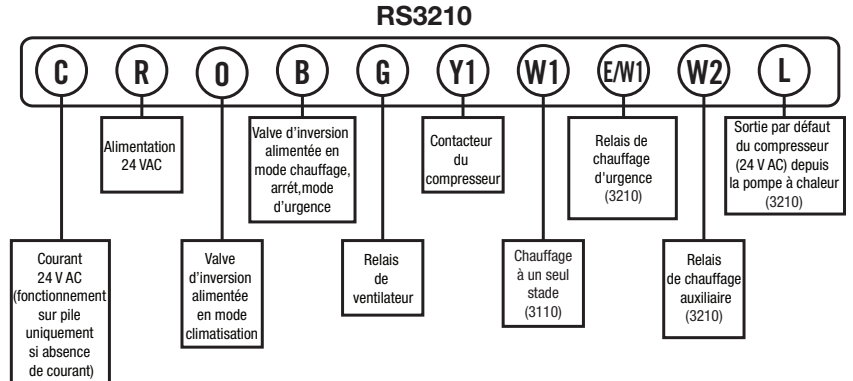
RS3210

C R O B G Y1 W1 E/W1 W2 L

Alimentation 24 VAC

Valve d'inversion alimentée en mode chauffage, arrêt,mode d'urgence

Contacteur du compresseur

Relais de chauffage d'urgence (3210)

Sortie par défaut du compresseur (24 V AC) depuis la pompe à chaleur (3210)

Courant 24 V AC (fonctionnement sur pile uniquement si absence de courant)

Valve d'inversion alimentée en mode climatisation

Relais de ventilateur

Chauffage à un seul stade (3110)

Relais de chauffage auxiliaire (3210)